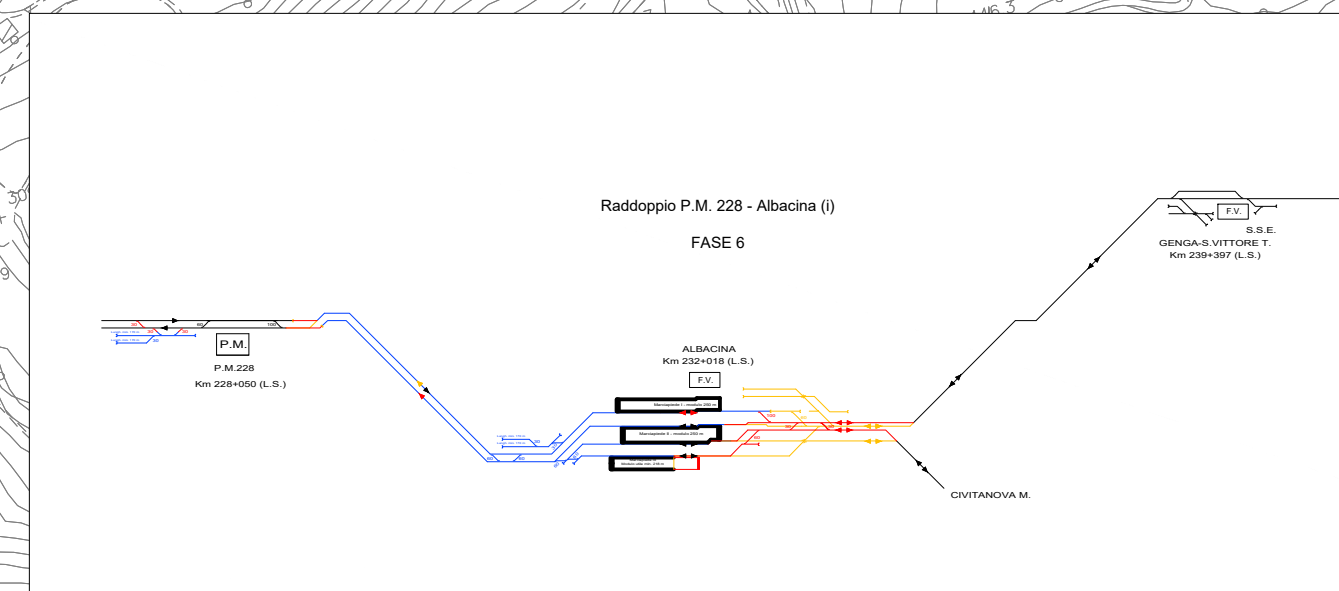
Raddoppio P.M. 228 - Albacina (i)

FASE 6

F.V.

S.S.E.

GENGA-S.VITTORE T.

Km 239+397 (L.S.)

30

30

30

100

100

P.M.

P.M.228

Km 228+050 (L.S.)

ALBACINA

Km 232+018 (L.S.)

F.V.

Marciapiede I - modulo 250 m

Marciapiede II - modulo 250 m

Modulo utile min. 218 m

30

30

30

30

60

60

60

30

30

CIVITANOVA M.